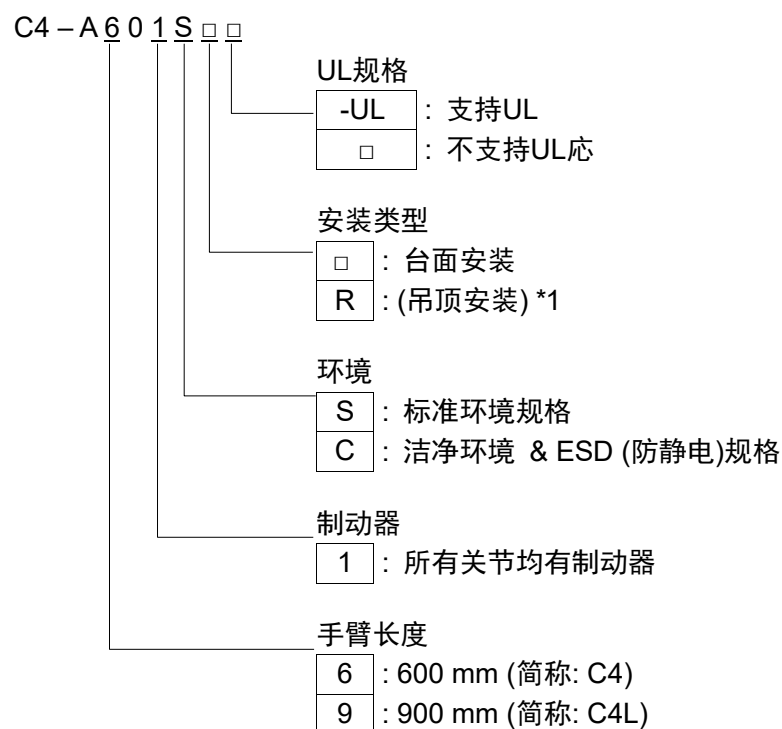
C4 – A 6 0 1 S □ □

UL规格

| -UL | : 支持UL |
|---|---|
| □ | : 不支持UL应 |

安装类型

| □ | : 台面安装 |
|---|---|
| R | : (吊顶安装) *1 |

环境

| S | : 标准环境规格 |
|---|---|
| C | : 洁净环境 & ESD (防静电)规格 |

制动器

| 1 | : 所有关节均有制动器 |
|---|---|

手臂长度

| 6 | : 600 mm (简称: C4) |
|---|---|
| 9 | : 900 mm (简称: C4L) |